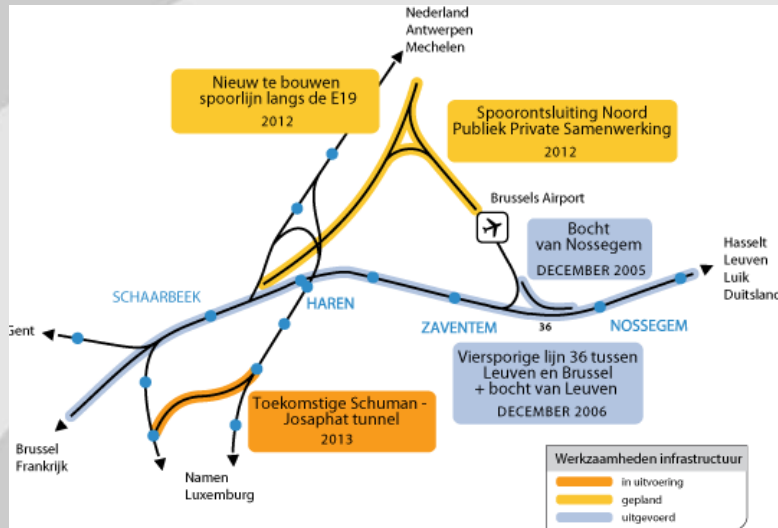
Nederland
Antwerpen
Mechelen

Nieuw te bouwen spoorlijn langs de E19
2012

Spoorontsluiting Noord
Publiek Private Samenwerking
2012

Brussels Airport

Bocht van Nossegem
DECEMBER 2005

Hasselt
Leuven
Luik
Duitsland

SCHAARBEEK

HAREN

ZAVENTEM

36

NOSSEGEM

Gent

Viersporige lijn 36 tussen Leuven en Brussel + bocht van Leuven
DECEMBER 2006

Toekomstige Schuman - Josaphat tunnel
2013

Brussel
Frankrijk

Namen
Luxemburg

Werkzaamheden infrastructuur
in uitvoering
gepland
uitgevoerd